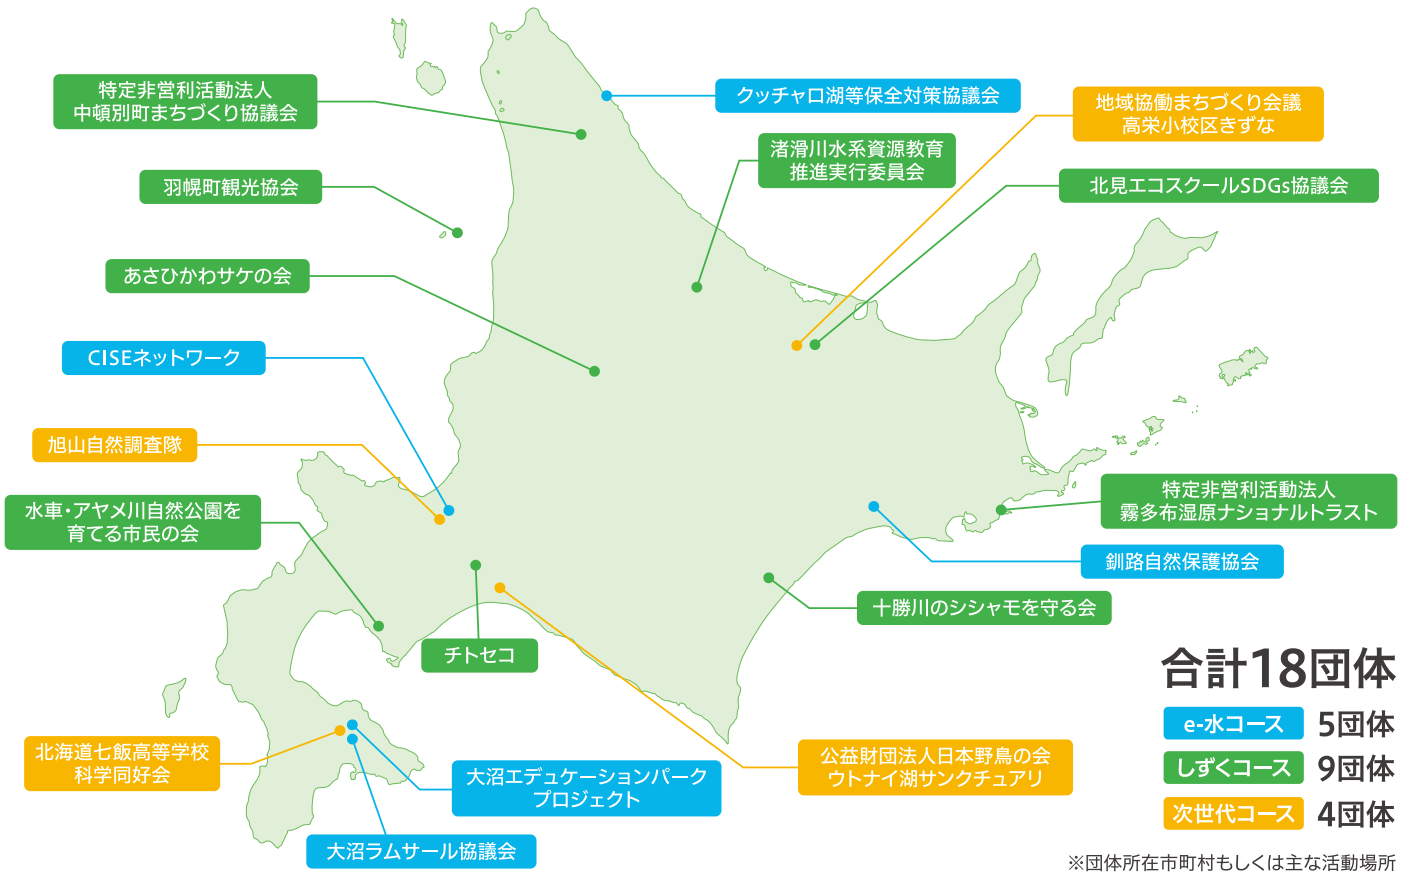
特定非営利活動法人
中頓別町まちづくり協議会

羽幌町観光協会

あさひかわサケの会

CISEネットワーク

旭山自然調査隊

水車・アヤメ川自然公園を
育てる市民の会

北海道七飯高等学校
科学同好会

大沼ラムサール協議会

大沼エデュケーションパーク
プロジェクト

チトセコ

公益財団法人日本野鳥の会
ウトナイ湖サンクチュアリ

十勝川のシシャモを守る会

釧路自然保護協会

特定非営利活動法人
霧多布湿原ナショナルトラスト

北見エコスクールSDGs協議会

地域協働まちづくり会議
高栄小校区きずな

渚滑川水系資源教育
推進実行委員会

クッチャロ湖等保全対策協議会

合計18団体

e-水コース 5団体

しずくコース 9団体

次世代コース 4団体

※団体所在市町村もしくは主な活動場所